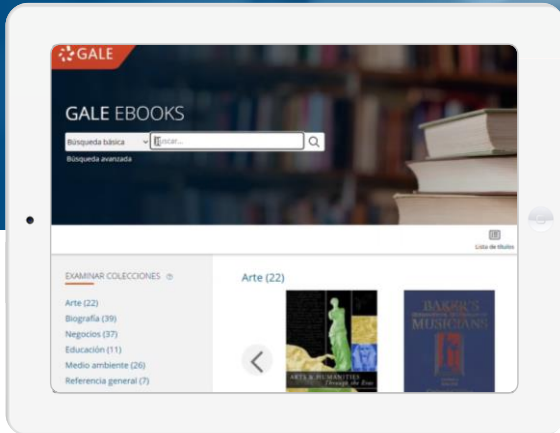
GALE

GALE EBOOKS

Búsqueda básica

Buscar...

Búsqueda avanzada

Lista de títulos

EXAMINAR COLECCIONES

Arte (22)
Biografía (39)
Negocios (37)
Educación (11)
Medio ambiente (26)
Referencia general (7)

Arte (22)

ARTS & HUMANITIES Through the Eras

BAROQUE MUSICIANS